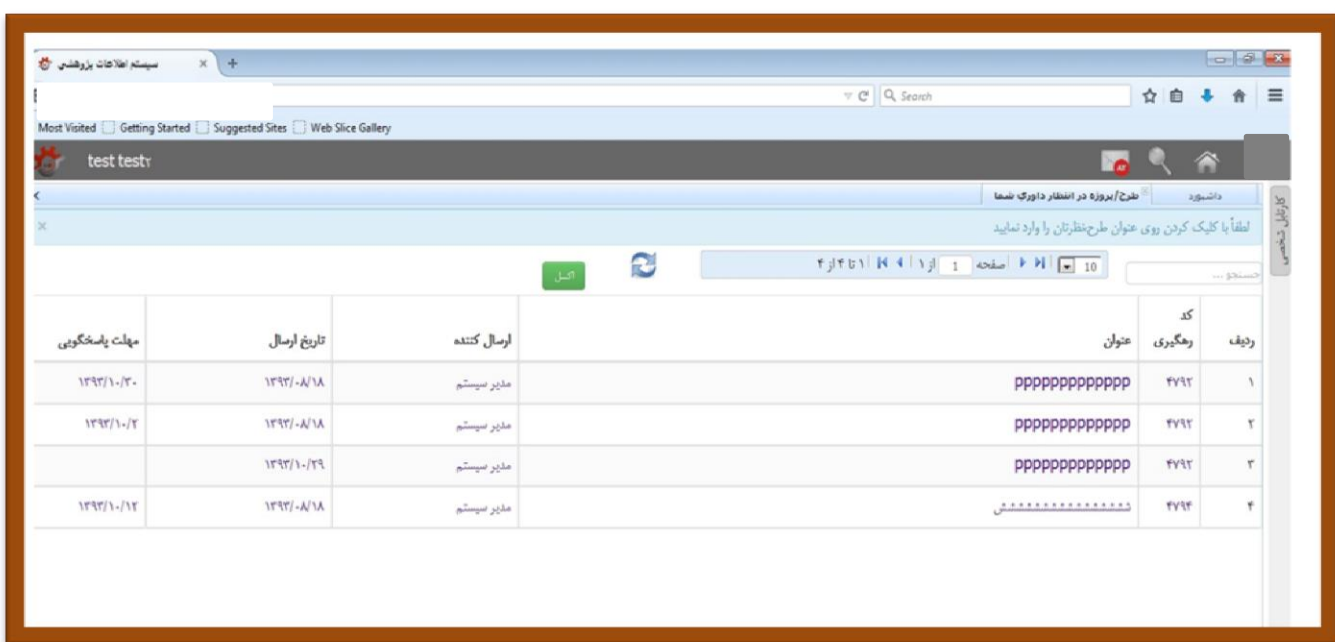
سیستم اطلاعات پژوهشی ×

Search

Most Visited | Getting Started | Suggested Sites | Web Slice Gallery

test testy

داشبورد | طرح/پروژه در انتظار داوری شما

کارتابل شخصی

لطفاً با کلیک کردن روی عنوان طرح‌نظرتان را وارد نمایید

جستجو ...

10 | صفحه 1 از ۱ | ۱ تا ۴ از ۴

اکسل

| ردیف | کد رهگیری | عنوان | ارسال کننده | تاریخ ارسال | مهلت پاسخگویی |
|---|---|---|---|---|---|
| ۱ | ۴۷۹۲ | pppppppppppp | مدیر سیستم | ۱۳۹۳/۰۸/۱۸ | ۱۳۹۳/۱۰/۳۰ |
| ۲ | ۴۷۹۲ | pppppppppppp | مدیر سیستم | ۱۳۹۳/۰۸/۱۸ | ۱۳۹۳/۱۰/۲ |
| ۳ | ۴۷۹۲ | pppppppppppp | مدیر سیستم | ۱۳۹۳/۱۰/۲۹ | |
| ۴ | ۴۷۹۴ | ششششششششششششش | مدیر سیستم | ۱۳۹۳/۰۸/۱۸ | ۱۳۹۳/۱۰/۱۲ |